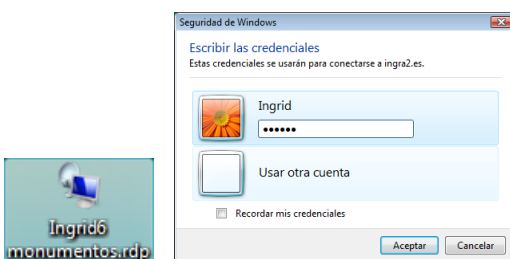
Ingrid6 monumentos.rdp

Seguridad de Windows

Escribir las credenciales

Estas credenciales se usarán para conectarse a ingra2.es.

Ingrid

••••••

Usar otra cuenta

Recordar mis credenciales

Aceptar

Cancelar